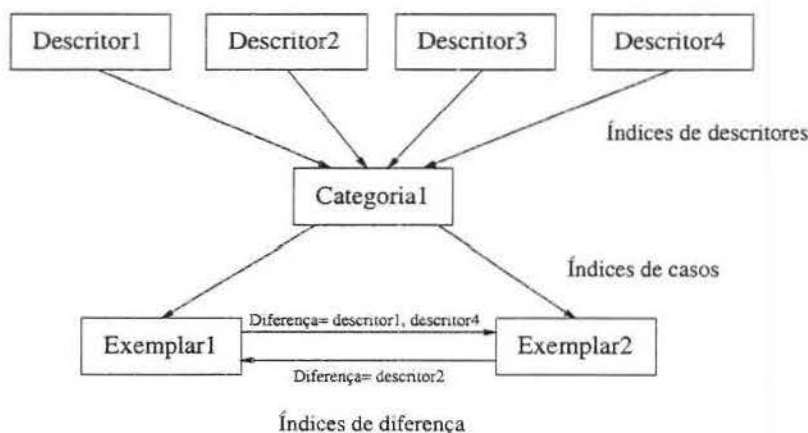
Descritor1

Descritor2

Descritor3

Descritor4

Índices de descritores

Categoria1

Índices de casos

Exemplar1

Diferença= descritor1, descritor4

Exemplar2

Diferença= descritor2

Índices de diferença